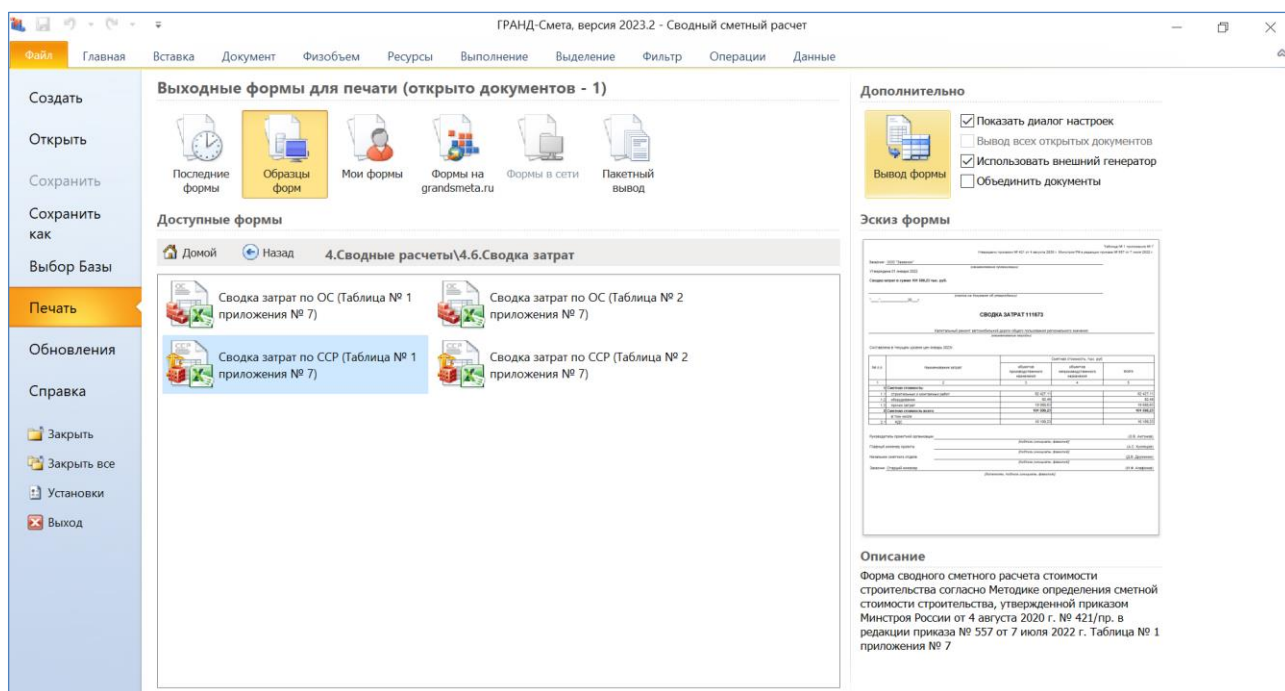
ГРАНД-Смета, версия 2023.2 - Сводный сметный расчет

Файл Главная Вставка Документ Физобъем Ресурсы Выполнение Выделение Фильтр Операции Данные

Создать
Открыть
Сохранить
Сохранить как
Выбор Базы
Печать
Обновления
Справка
Закрыть
Закрыть все
Установки
Выход

Выходные формы для печати (открыто документов - 1)

Последние формы
Образцы форм
Мои формы
Формы на grandsmeta.ru
Формы в сети
Пакетный вывод

Доступные формы

Домой Назад 4.Сводные расчеты\4.6.Сводка затрат

Сводка затрат по ОС (Таблица № 1 приложения № 7)
Сводка затрат по ОС (Таблица № 2 приложения № 7)
Сводка затрат по ССР (Таблица № 1 приложения № 7)
Сводка затрат по ССР (Таблица № 2 приложения № 7)

Дополнительно

Вывод формы
Показать диалог настроек
Вывод всех открытых документов
Использовать внешний генератор
Объединить документы

Эскиз формы

СВОДКА ЗАТРАТ 111673

Описание

Форма сводного сметного расчета стоимости строительства согласно Методике определения сметной стоимости строительства, утвержденной приказом Минстроя России от 4 августа 2020 г. № 421/пр. в редакции приказа № 557 от 7 июля 2022 г. Таблица № 1 приложения № 7